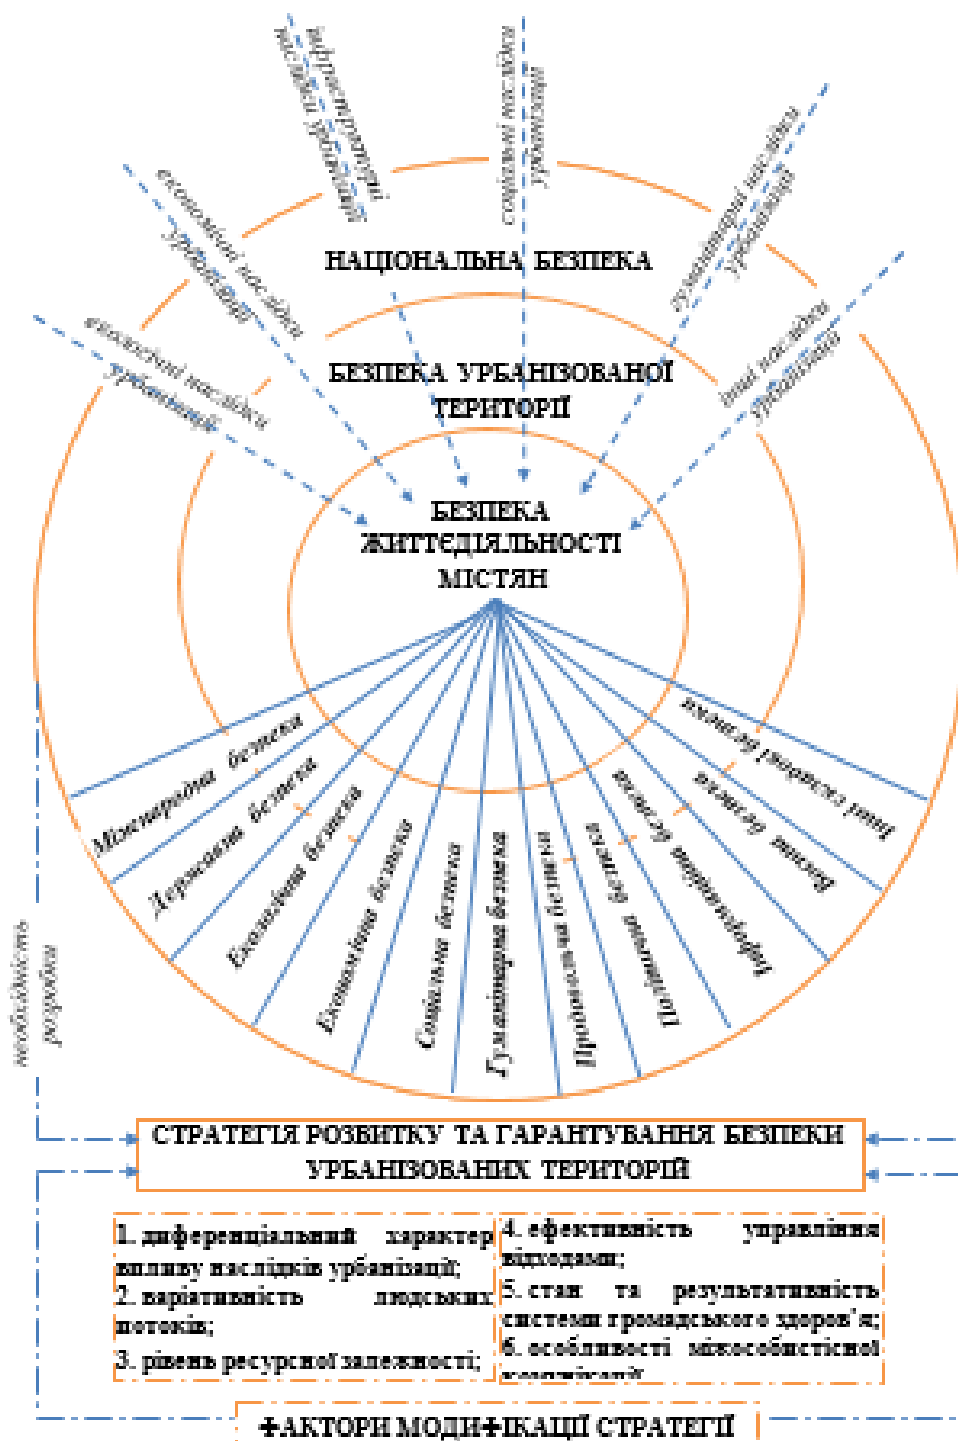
інфраструктурні наслідки урбанізації

соціальні наслідки урбанізації

гуманітарні наслідки урбанізації

економічні наслідки урбанізації

інші наслідки урбанізації

екологічні наслідки урбанізації

НАЦІОНАЛЬНА БЕЗПЕКА

БЕЗПЕКА УРБАНІЗОВАНОЇ ТЕРИТОРІЇ

БЕЗПЕКА ЖИТТЄДІЯЛЬНОСТІ МІСТЯН

Міжнародна безпека

Державна безпека

Економічна безпека

Екологічна безпека

Соціальна безпека

Гуманітарна безпека

Продовольча безпека

Політична безпека

Інформаційна безпека

Воєнна безпека

Інші складові безпеки

необхідність розробки

СТРАТЕГІЯ РОЗВИТКУ ТА ГАРАНТУВАННЯ БЕЗПЕКИ УРБАНІЗОВАНИХ ТЕРИТОРІЙ

1. диференціальний характер впливу наслідків урбанізації;
2. варіативність людських потоків;
3. рівень ресурсної залежності;

4. ефективність управління відходами;
5. стан та результативність системи громадського здоров'я;
6. особливості міжособистісної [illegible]

ФАКТОРИ МОДИФІКАЦІЇ СТРАТЕГІЇ